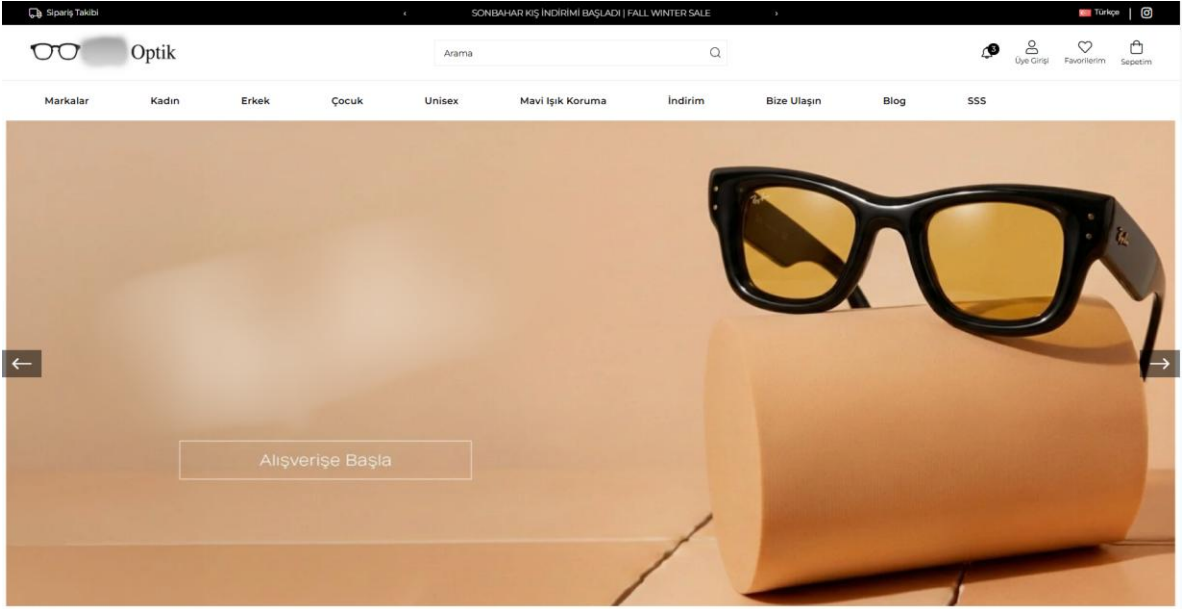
Sipariş Takibi

SONBAHAR KIŞ İNDİRİMİ BAŞLADI | FALL WINTER SALE

Türkçe

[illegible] Optik

Arama

3

Üye Girişi

Favorilerim

Sepetim

Markalar
Kadın
Erkek
Çocuk
Unisex
Mavi Işık Koruma
İndirim
Bize Ulaşın
Blog
SSS

Alışverişe Başla